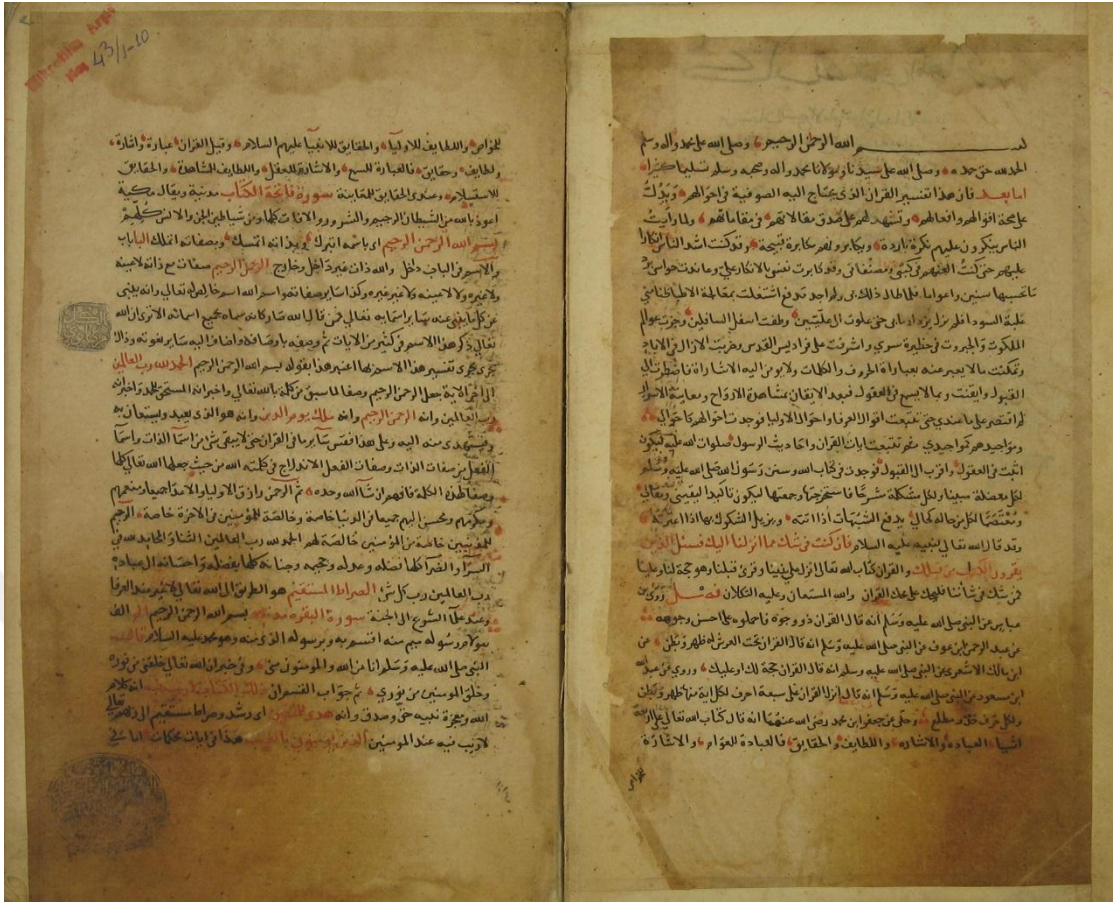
43/1-10

بسم الله الرحمن الرحيم وصلى الله على سيدنا محمد وآله وسلم

الحمد لله حق حمده وصلى الله على سيدنا ونبينا محمد وآله وصحبه وسلم تسليما كثيرا

اما بعد فان هذا تفسير القران الذي يحتاج اليه الصوفية في احوالهم ويدل على محبة انوارهم وانعامهم وتشهد لهم بصدق مقالاتهم ومقاماتهم ولما رايت الناس يتكلمون عليهم بكثرة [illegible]

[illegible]

للخواص واللطايف للاوليا والحقايق للانبيا عليهم السلام وقيل القران عبارة واشارة ولطايف وحقايق فالعبارة للسمع والاشارة للعقل واللطايف للشاهد والحقايق للاستسلام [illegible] سورة فاتحة الكتاب مدنية ويقال مكية

اعوذ بالله من الشيطان الرجيم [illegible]

بسم الله الرحمن الرحيم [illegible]

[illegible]

الحمد لله رب العالمين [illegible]

الرحمن الرحيم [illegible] ملك يوم الدين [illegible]

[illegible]

الصراط المستقيم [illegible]

سورة البقرة مدنية بسم الله الرحمن الرحيم الم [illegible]

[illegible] ذلك الكتاب لا ريب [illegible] هدى للمتقين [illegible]

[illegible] الذين يؤمنون بالغيب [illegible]